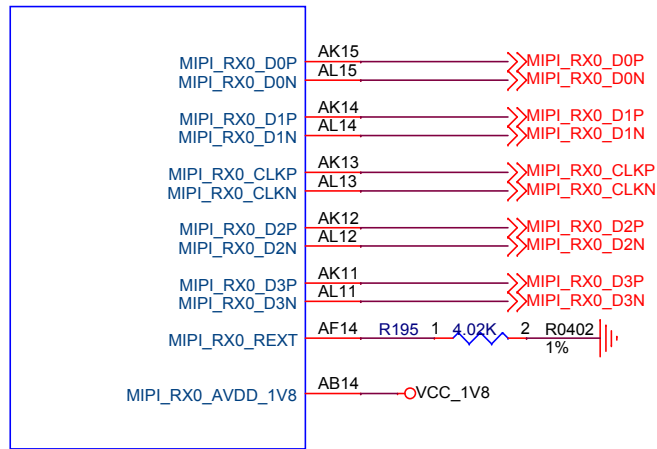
MIPI_RX0_D0P AK15 MIPI_RX0_D0P
MIPI_RX0_D0N AL15 MIPI_RX0_D0N

MIPI_RX0_D1P AK14 MIPI_RX0_D1P
MIPI_RX0_D1N AL14 MIPI_RX0_D1N

MIPI_RX0_CLKP AK13 MIPI_RX0_CLKP
MIPI_RX0_CLKN AL13 MIPI_RX0_CLKN

MIPI_RX0_D2P AK12 MIPI_RX0_D2P
MIPI_RX0_D2N AL12 MIPI_RX0_D2N

MIPI_RX0_D3P AK11 MIPI_RX0_D3P
MIPI_RX0_D3N AL11 MIPI_RX0_D3N

MIPI_RX0_REXT AF14 R195 1 4.02K 2 R0402 1%

MIPI_RX0_AVDD_1V8 AB14 VCC_1V8